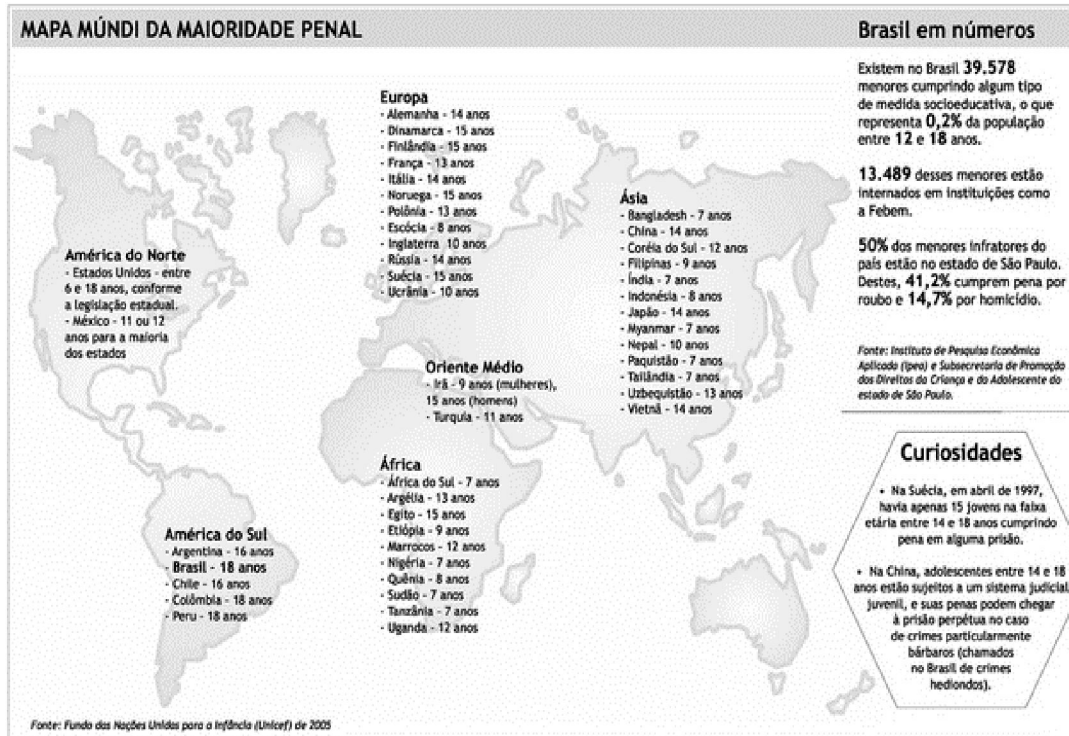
MAPA MÚNDI DA MAIORIDADE PENAL

Europa
- Alemanha - 14 anos
- Dinamarca - 15 anos
- Finlândia - 15 anos
- França - 13 anos
- Itália - 14 anos
- Noruega - 15 anos
- Polônia - 13 anos
- Escócia - 8 anos
- Inglaterra 10 anos
- Rússia - 14 anos
- Suécia - 15 anos
- Ucrânia - 10 anos

América do Norte
- Estados Unidos - entre 6 e 18 anos, conforme a legislação estadual.
- México - 11 ou 12 anos para a maioria dos estados

Ásia
- Bangladesh - 7 anos
- China - 14 anos
- Coréia do Sul - 12 anos
- Filipinas - 9 anos
- Índia - 7 anos
- Indonésia - 8 anos
- Japão - 14 anos
- Myanmar - 7 anos
- Nepal - 10 anos
- Paquistão - 7 anos
- Tailândia - 7 anos
- Uzbequistão - 13 anos
- Vietnã - 14 anos

Oriente Médio
- Irã - 9 anos (mulheres), 15 anos (homens)
- Turquia - 11 anos

África
- África do Sul - 7 anos
- Argélia - 13 anos
- Egito - 15 anos
- Etiópia - 9 anos
- Marrocos - 12 anos
- Nigéria - 7 anos
- Quênia - 8 anos
- Sudão - 7 anos
- Tanzânia - 7 anos
- Uganda - 12 anos

América do Sul
- Argentina - 16 anos
- Brasil - 18 anos
- Chile - 16 anos
- Colômbia - 18 anos
- Peru - 18 anos

Fonte: Fundo das Nações Unidas para a Infância (Unicef) de 2005

Brasil em números

Existem no Brasil 39.578 menores cumprindo algum tipo de medida socioeducativa, o que representa 0,2% da população entre 12 e 18 anos.

13.489 desses menores estão internados em instituições como a Febem.

50% dos menores infratores do país estão no estado de São Paulo. Destes, 41,2% cumprem pena por roubo e 14,7% por homicídio.

Fonte: Instituto de Pesquisa Econômica Aplicada (Ipea) e Subsecretaria de Promoção dos Direitos da Criança e do Adolescente do estado de São Paulo.

Curiosidades

• Na Suécia, em abril de 1997, havia apenas 15 jovens na faixa etária entre 14 e 18 anos cumprindo pena em alguma prisão.

• Na China, adolescentes entre 14 e 18 anos estão sujeitos a um sistema judicial juvenil, e suas penas podem chegar à prisão perpétua no caso de crimes particularmente bárbaros (chamados no Brasil de crimes hediondos).